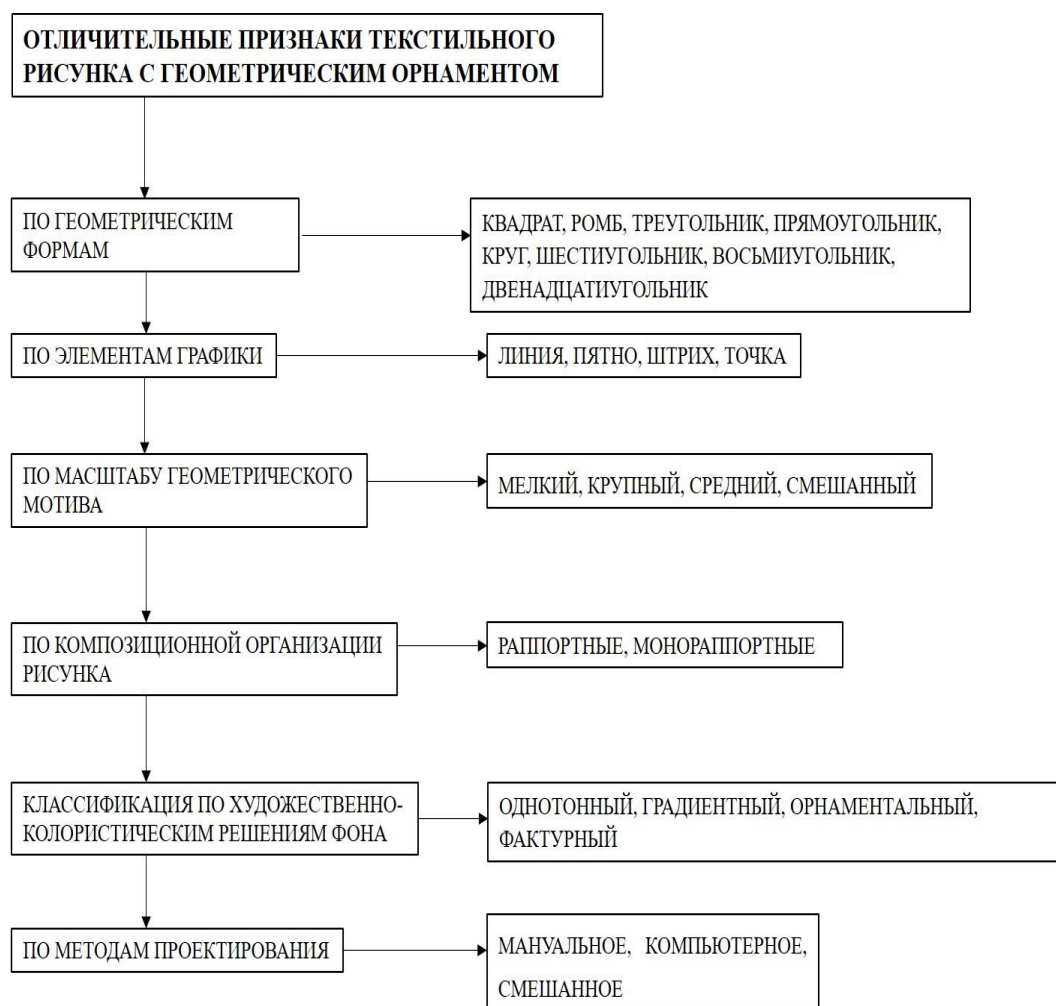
ОТЛИЧИТЕЛЬНЫЕ ПРИЗНАКИ ТЕКСТИЛЬНОГО РИСУНКА С ГЕОМЕТРИЧЕСКИМ ОРНАМЕНТОМ

ПО ГЕОМЕТРИЧЕСКИМ ФОРМАМ

КВАДРАТ, РОМБ, ТРЕУГОЛЬНИК, ПРЯМОУГОЛЬНИК, КРУГ, ШЕСТИУГОЛЬНИК, ВОСЬМИУГОЛЬНИК, ДВЕНАДЦАТИУГОЛЬНИК

ПО ЭЛЕМЕНТАМ ГРАФИКИ

ЛИНИЯ, ПЯТНО, ШТРИХ, ТОЧКА

ПО МАСШТАБУ ГЕОМЕТРИЧЕСКОГО МОТИВА

МЕЛКИЙ, КРУПНЫЙ, СРЕДНИЙ, СМЕШАННЫЙ

ПО КОМПОЗИЦИОННОЙ ОРГАНИЗАЦИИ РИСУНКА

РАППОРТНЫЕ, МОНОРАППОРТНЫЕ

КЛАССИФИКАЦИЯ ПО ХУДОЖЕСТВЕННО-КОЛОРИСТИЧЕСКИМ РЕШЕНИЯМ ФОНА

ОДНОТОННЫЙ, ГРАДИЕНТНЫЙ, ОРНАМЕНТАЛЬНЫЙ, ФАКТУРНЫЙ

ПО МЕТОДАМ ПРОЕКТИРОВАНИЯ

МАНУАЛЬНОЕ, КОМПЬЮТЕРНОЕ, СМЕШАННОЕ